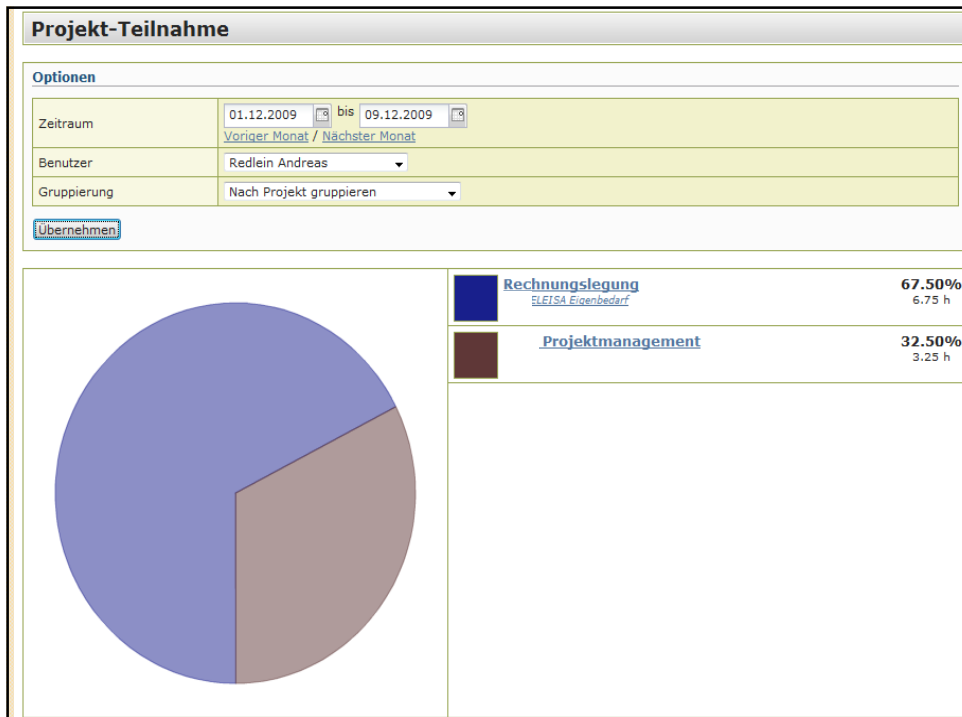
Projekt-Teilnahme

Optionen

| | |
|---|---|
| Zeitraum | 01.12.2009 bis 09.12.2009<br>Voriger Monat / Nächster Monat |
| Benutzer | Redlein Andreas |
| Gruppierung | Nach Projekt gruppieren |

Übernehmen

Rechnungslegung
ELEISA Eigenbedarf
67.50%
6.75 h

Projektmanagement
32.50%
3.25 h